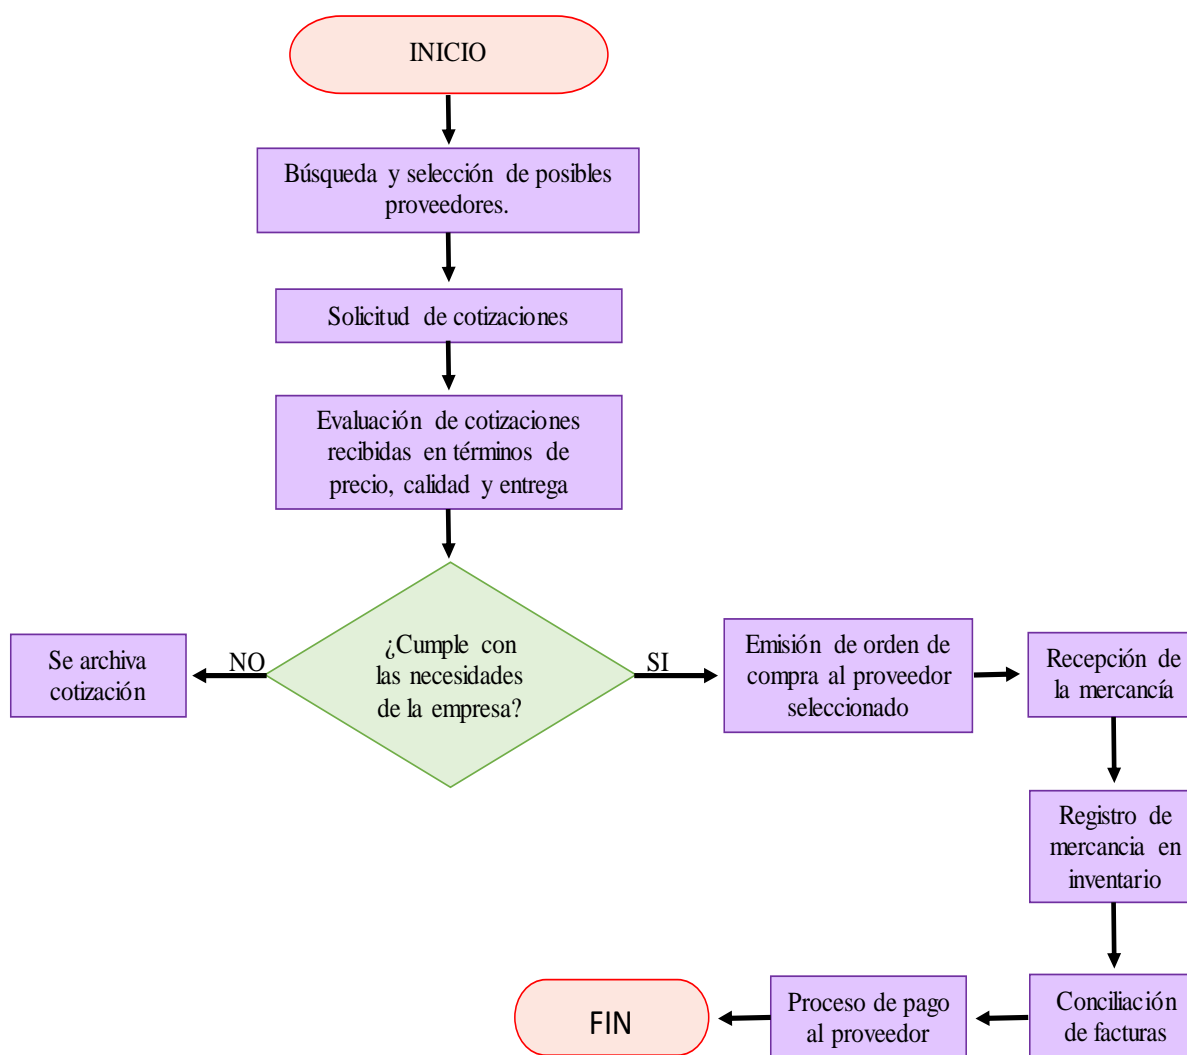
INICIO

Búsqueda y selección de posibles proveedores.

Solicitud de cotizaciones

Evaluación de cotizaciones recibidas en términos de precio, calidad y entrega

¿Cumple con las necesidades de la empresa?

NO

Se archiva cotización

SI

Emisión de orden de compra al proveedor seleccionado

Recepción de la mercancía

Registro de mercancia en inventario

Conciliación de facturas

Proceso de pago al proveedor

FIN